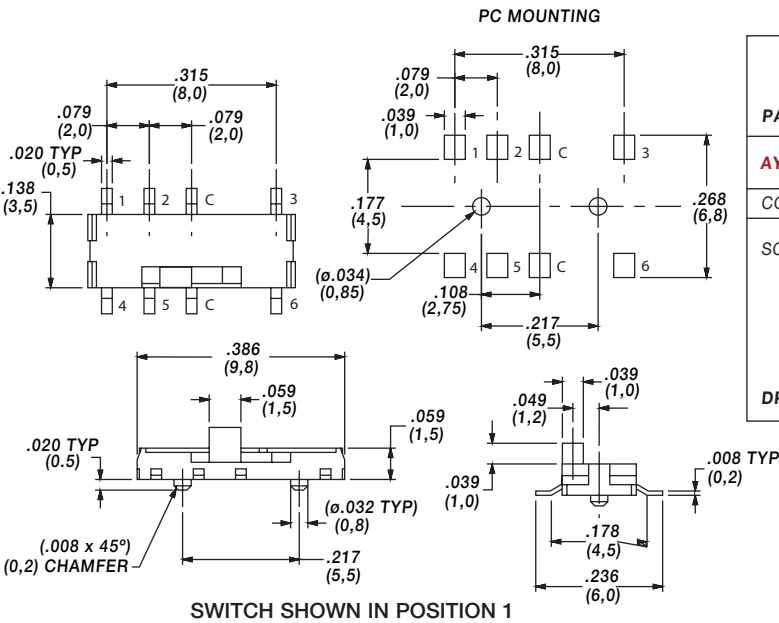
PC MOUNTING

.315
(8,0)
.079
(2,0)
.079
(2,0)
.020 TYP
(0,5)
.138
(3,5)
1 2 C 3
4 5 C 6

.315
(8,0)
.079
(2,0)
.039
(1,0)
1 2 C 3
.177
(4,5)
.268
(6,8)
(ø.034)
(0,85)
4 5 C 6
.108
(2,75)
.217
(5,5)

PA
AY
CO
SC
DR

.386
(9,8)
.059
(1,5)
.059
(1,5)
.020 TYP
(0.5)
(ø.032 TYP)
(0,8)
(.008 x 45º)
(0,2) CHAMFER
.217
(5,5)

.039
(1,0)
.049
(1,2)
.039
(1,0)
.008 TYP
(0,2)
.178
(4,5)
.236
(6,0)

SWITCH SHOWN IN POSITION 1